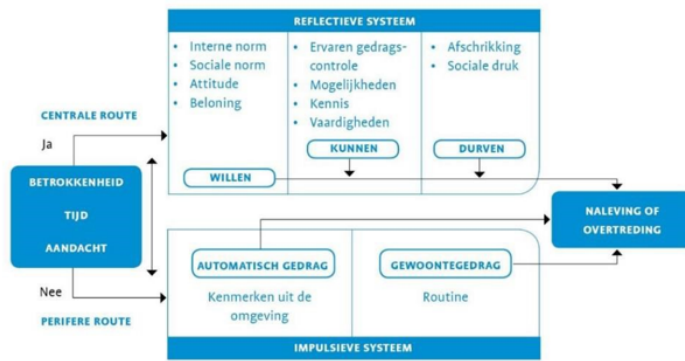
REFLECTIEVE SYSTEEM

- Interne norm
- Sociale norm
- Attitude
- Beloning

WILLEN

- Ervaren gedragscontrole
- Mogelijkheden
- Kennis
- Vaardigheden

KUNNEN

- Afschrikking
- Sociale druk

DURVEN

CENTRALE ROUTE

Ja

BETROKKENHEID

TIJD

AANDACHT

Nee

PERIFERE ROUTE

NALEVING OF OVERTREDING

AUTOMATISCH GEDRAG

Kenmerken uit de omgeving

GEWOONTEGEDRAG

Routine

IMPULSIEVE SYSTEEM